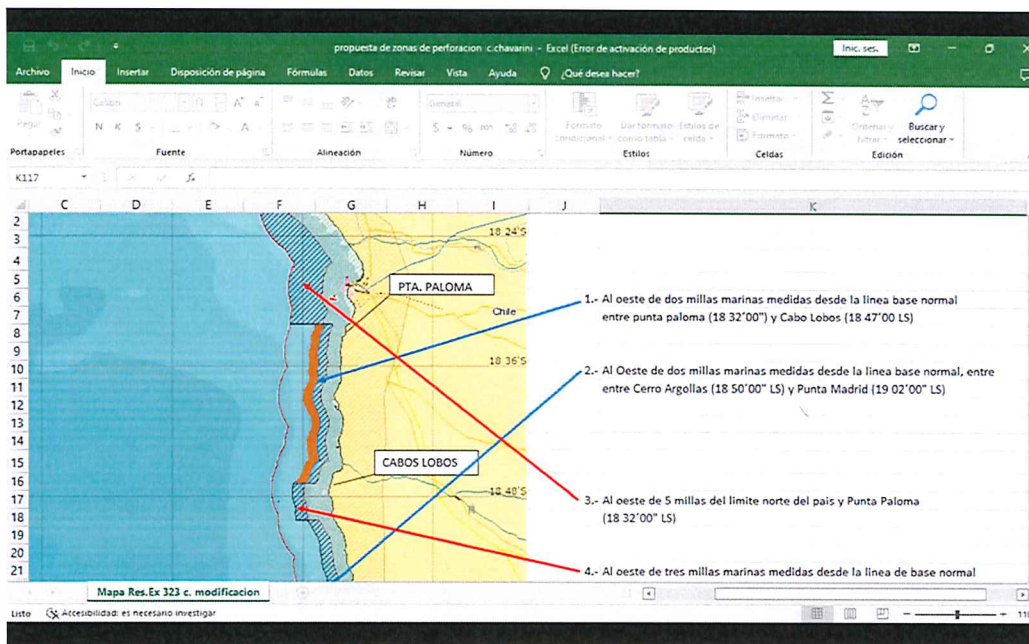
propuesta de zonas de perforacion c.chavarini - Excel (Error de activación de productos)

Inic. ses.

Archivo Inicio Insertar Disposición de página Fórmulas Datos Revisar Vista Ayuda ¿Qué desea hacer?

Portapapeles Fuente Alineación Número Estilos Celdas Edición

Buscar y seleccionar

K117

C D E F G H I J K

18 24'S

PTA. PALOMA

Chile

18 36'S

CABOS LOBOS

18 48'S

1.- Al oeste de dos millas marinas medidas desde la linea base normal entre punta paloma (18 32'00") y Cabo Lobos (18 47'00 LS)

2.- Al Oeste de dos millas marinas medidas desde la linea base normal, entre entre Cerro Argollas (18 50'00" LS) y Punta Madrid (19 02'00" LS)

3.- Al oeste de 5 millas del limite norte del pais y Punta Paloma (18 32'00" LS)

4.- Al oeste de tres millas marinas medidas desde la linea de base normal

Mapa Res.Ex 323 c. modificacion

Listo Accesibilidad: es necesario investigar